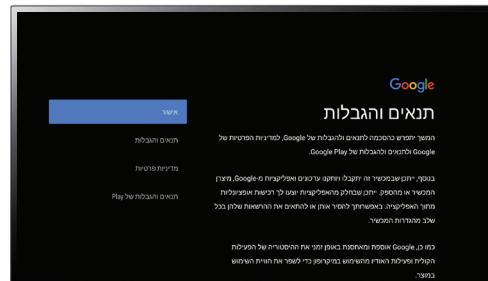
Google

תנאים והגבלות

המשך יחשב כהסכמה לתנאים ולהגבלות של Google, למדיניות הפרטיות של Google ולתנאים ולהגבלות של Google Play.

בנוסף, ייתכן שבמכשיר זה יתקבלו ויותקנו עדכונים ואפליקציות מ-Google, מיצרן המכשיר או מהספק. ייתכן שבחלק מהאפליקציות יוצעו לך רכישות אופציונליות מתוך האפליקציה. באפשרותך להסיר אותן או להתאים את ההרשאות שלהן בכל שלב מהגדרות המכשיר.

כמו כן, Google אוספת ומאחסנת באופן זמני את ההיסטוריה של הפעילות הקולית ופעילות האודיו מהשימוש במיקרופון כדי לשפר את חוויית השימוש במוצר.

אישור

תנאים והגבלות

מדיניות פרטיות

תנאים והגבלות של Play